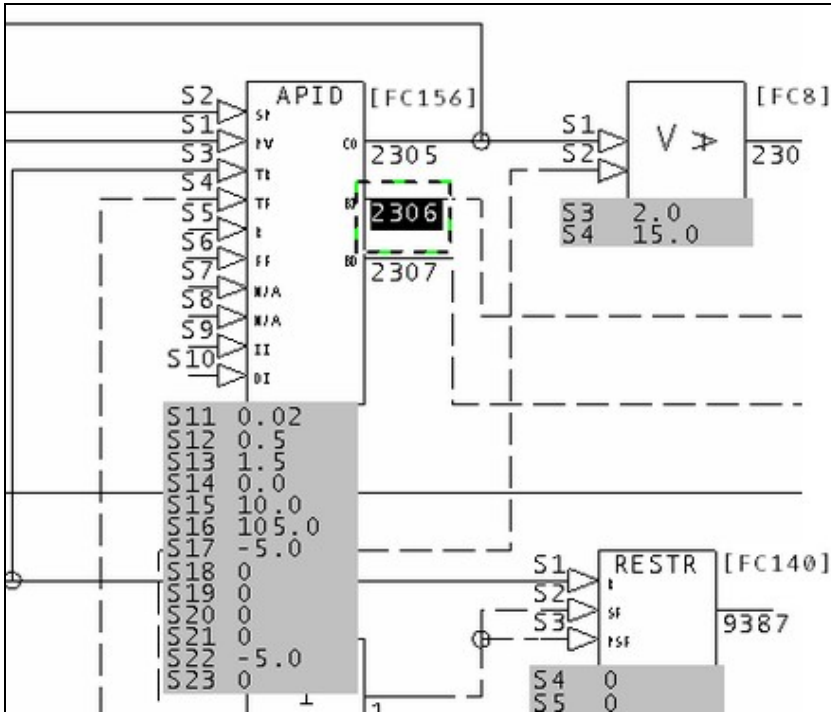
S2
S1
S3
S4
S5
S6
S7
S8
S9
S10

APID [FC156]

SP
PV
TR
TF
R
FF
M/A
M/A
II
DI

CO 2305
2306
2307

S11 0.02
S12 0.5
S13 1.5
S14 0.0
S15 10.0
S16 105.0
S17 -5.0
S18 0
S19 0
S20 0
S21 0
S22 -5.0
S23 0

S1
S2
V >
[FC8]
230
S3 2.0
S4 15.0

S1
S2
S3
RESTR [FC140]
R
SF
PSF
9387
S4 0
S5 0

1